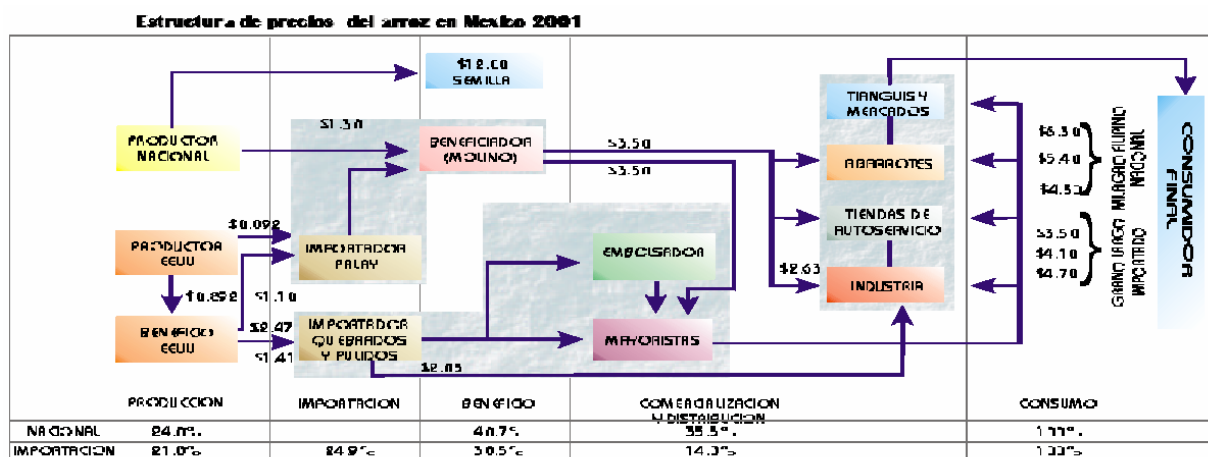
Estructura de precios del arroz en Mexico 2001

\$12.00
SEMILLA

PRODUCTOR NACIONAL

\$1.30

BENEFICIADORA (MOLINO)

\$3.50
\$3.50

TIANGUIS Y MERCADOS

ABARROTES

TIENDAS DE AUTOSERVICIO

INDUSTRIA

\$6.30
\$5.40
\$4.50

\$3.50
\$4.10
\$4.70

GRANO LARGO MILAGRO FILIPINO NACIONAL
IMPORTADO

CONSUMIDOR FINAL

\$0.092

PRODUCTOR EEUU

IMPORTADOR PALAY

EMBOLSADOR

\$2.63

\$0.852
\$1.10

BENEFICIO EEUU

\$2.47
\$1.41

IMPORTADOR QUEBRADOS Y PULIDOS

MAYORISTAS

\$2.05

PRODUCCION | IMPORTACION | BENEFICIO | COMERCIALIZACION Y DISTRIBUCION | CONSUMO

| | | | | | |
|---|---|---|---|---|---|
| NACIONAL | 24.0% | | 40.7% | 35.3% | 100% |
| IMPORTACION | 21.0% | 24.9% | 30.5% | 14.3% | 100% |